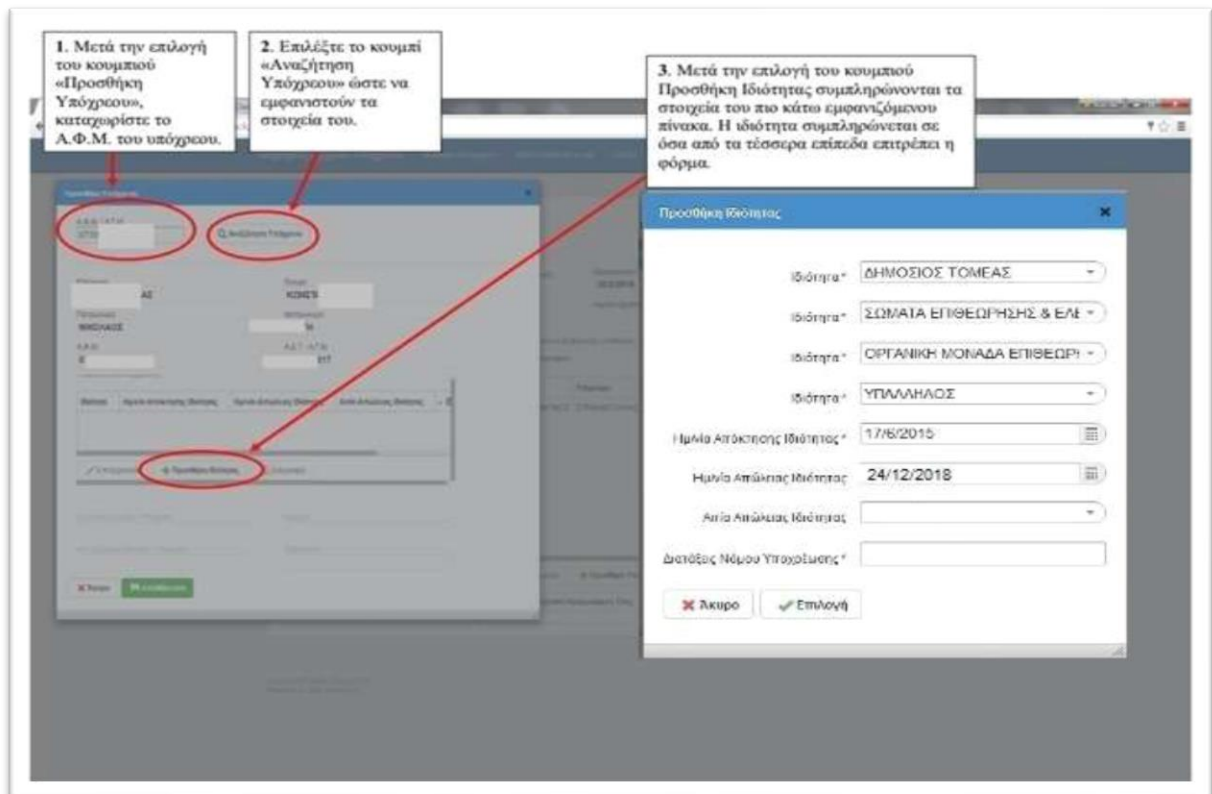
1. Μετά την επιλογή του κουμπιού «Προσθήκη Υπόχρεου», καταχωρίστε το Α.Φ.Μ. του υπόχρεου.

2. Επιλέξτε το κουμπί «Αναζήτηση Υπόχρεου» ώστε να εμφανιστούν τα στοιχεία του.

3. Μετά την επιλογή του κουμπιού Προσθήκη Ιδιότητας συμπληρώνονται τα στοιχεία του πιο κάτω εμφανιζόμενου πίνακα. Η ιδιότητα συμπληρώνεται σε όσα από τα τέσσερα επίπεδα επιτρέπει η φόρμα.

Προσθήκη Υπόχρεου

Α.Φ.Μ. / Α.Τ./Α.

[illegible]

Αναζήτηση Υπόχρεου

Επώνυμο
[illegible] ΑΣ

Όνομα
ΚΩΝ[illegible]

Πατρώνυμο
ΝΙΚΟΛΑΟΣ

Μητρώνυμο
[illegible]

Α.Φ.Μ.
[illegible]

Α.Δ.Τ. / Α.Τ.Α.
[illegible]

Ιδιότητα | Ημ/νία Απόκτησης Ιδιότητας | Ημ/νία Απώλειας Ιδιότητας | Αιτία Απώλειας Ιδιότητας

Επεξεργασία | Προσθήκη Ιδιότητας | Διαγραφή

Άκυρο | Αποθήκευση

Προσθήκη Ιδιότητας

Ιδιότητα * ΔΗΜΟΣΙΟΣ ΤΟΜΕΑΣ

Ιδιότητα * ΣΩΜΑΤΑ ΕΠΙΘΕΩΡΗΣΗΣ & ΕΛΕ

Ιδιότητα * ΟΡΓΑΝΙΚΗ ΜΟΝΑΔΑ ΕΠΙΘΕΩΡ

Ιδιότητα * ΥΠΑΛΛΗΛΟΣ

Ημ/νία Απόκτησης Ιδιότητας * 17/6/2015

Ημ/νία Απώλειας Ιδιότητας 24/12/2018

Αιτία Απώλειας Ιδιότητας

Διατάξεις Νόμου Υποχρέωσης *

Άκυρο

Επιλογή